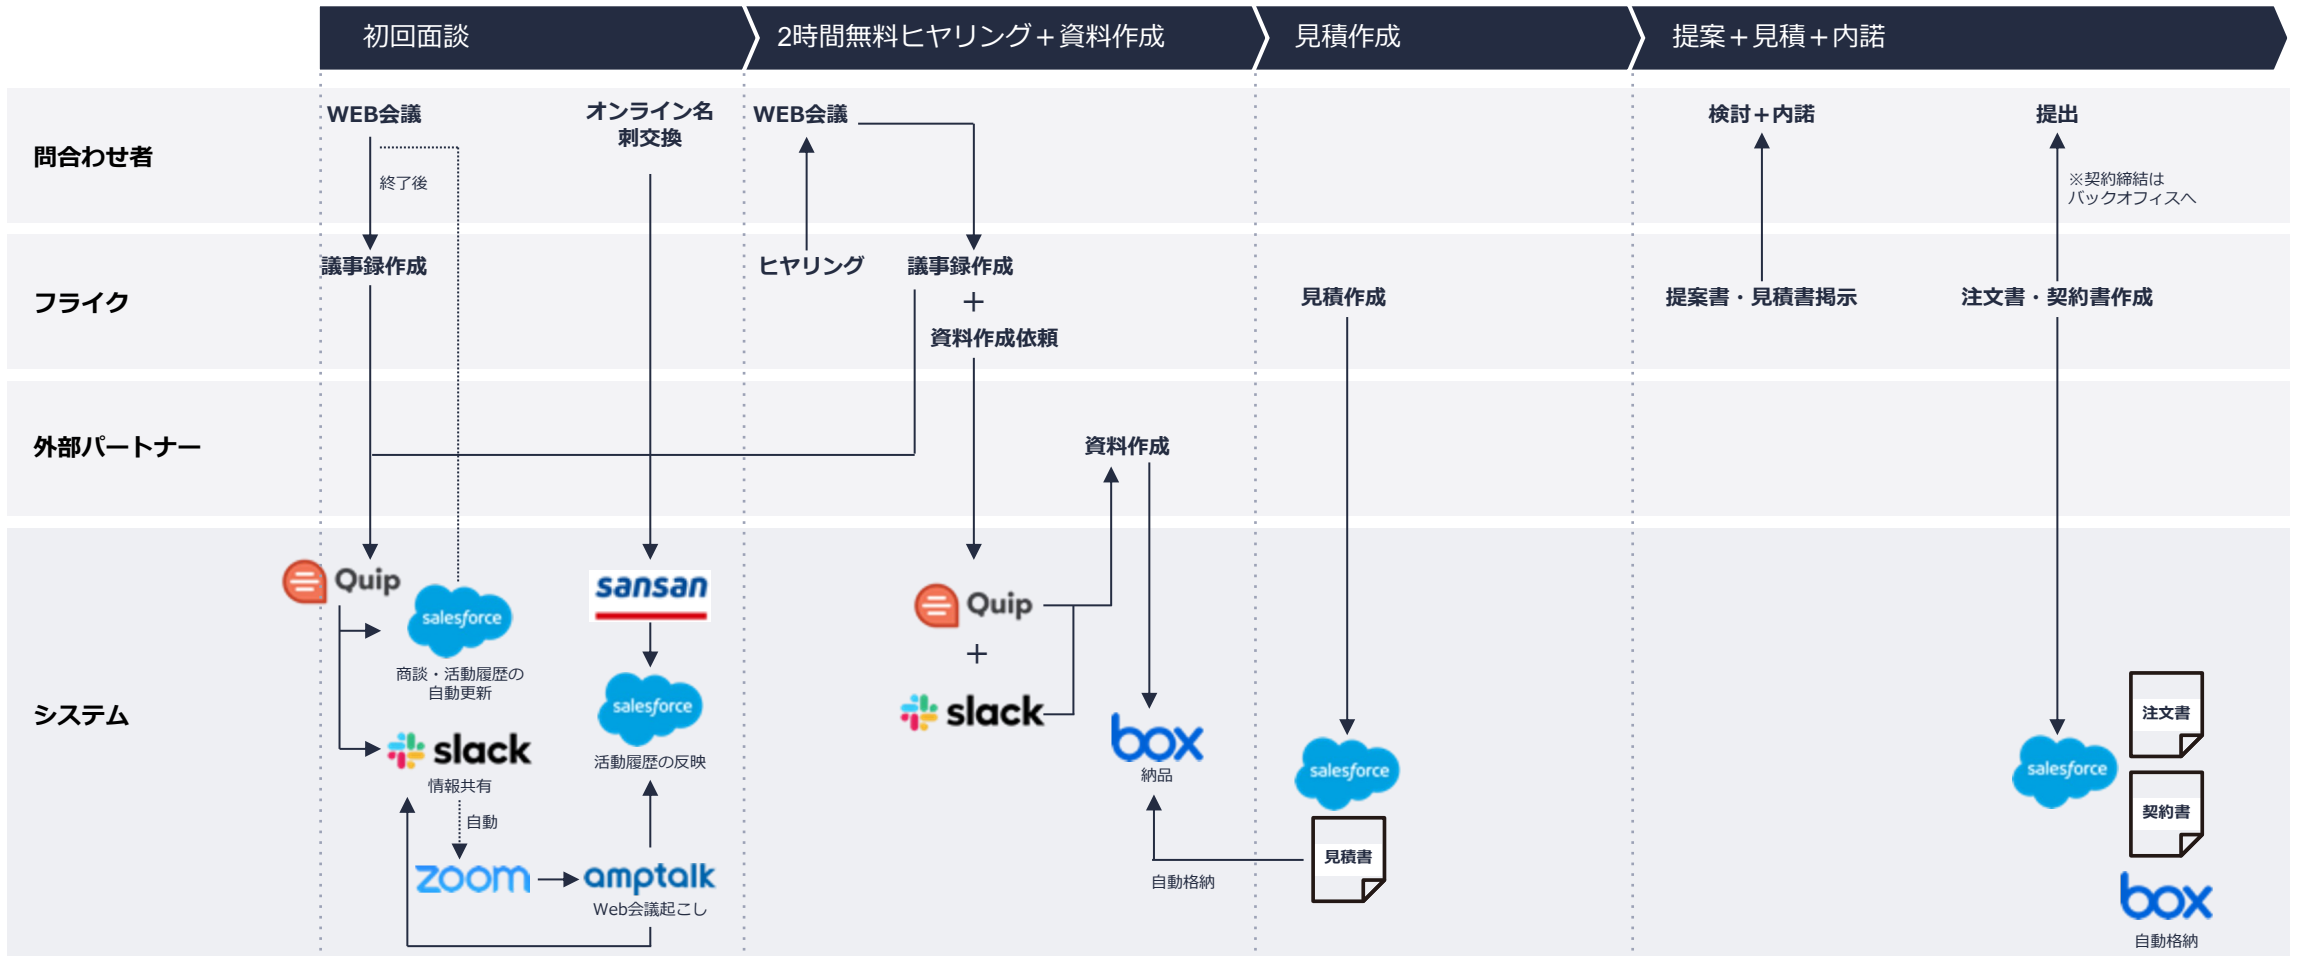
初回面談

2時間無料ヒヤリング＋資料作成

見積作成

提案＋見積＋内諾

問合わせ者

フライク

外部パートナー

システム

WEB会議

終了後

オンライン名刺交換

議事録作成

Quip

salesforce

商談・活動履歴の自動更新

slack

情報共有

自動

zoom

amptalk

Web会議起こし

sansan

salesforce

活動履歴の反映

WEB会議

ヒヤリング

議事録作成
＋
資料作成依頼

資料作成

Quip
＋
slack

box

納品

見積作成

salesforce

見積書

自動格納

検討＋内諾

提案書・見積書掲示

提出

※契約締結はバックオフィスへ

注文書・契約書作成

salesforce

注文書

契約書

box

自動格納